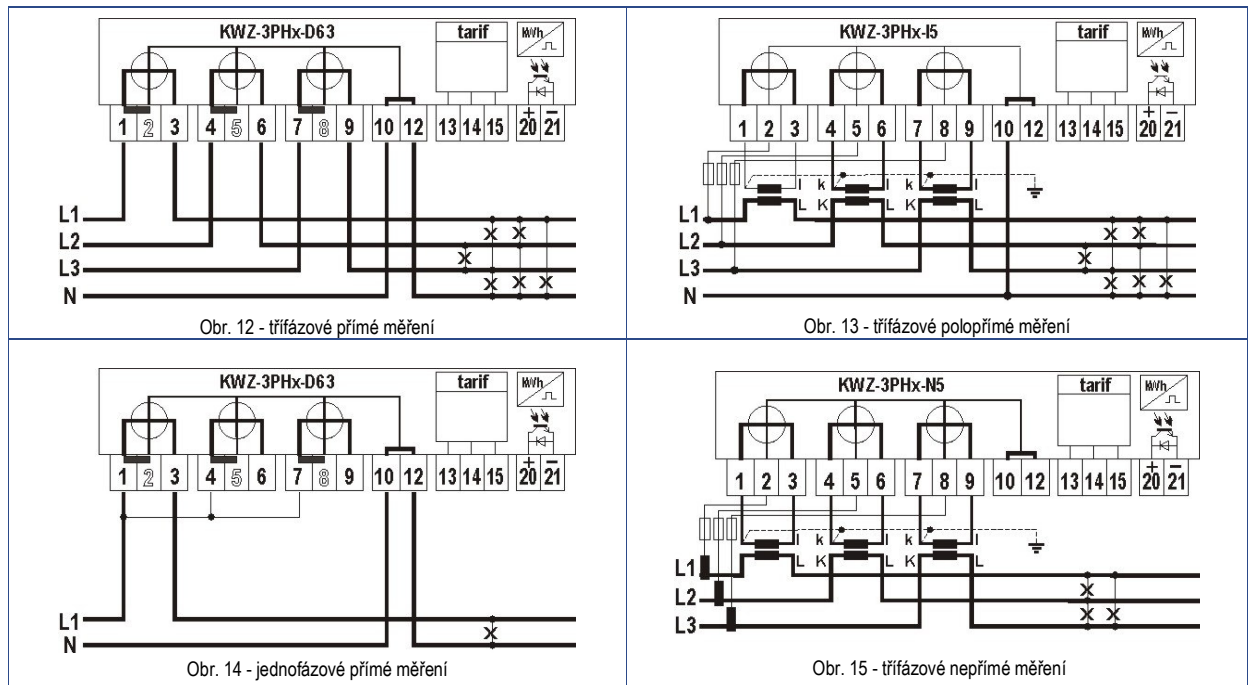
KWZ-3PHx-D63

tarif

kWh

1 2 3 4 5 6 7 8 9 10 12 13 14 15 20 21

+ −

L1
L2
L3
N

Obr. 12 - třífázové přímé měření

KWZ-3PHx-I5

tarif

kWh

1 2 3 4 5 6 7 8 9 10 12 13 14 15 20 21

+ −

k l k l k l
L K L K L

L1
L2
L3
N

Obr. 13 - třífázové polopřímé měření

KWZ-3PHx-D63

tarif

kWh

1 2 3 4 5 6 7 8 9 10 12 13 14 15 20 21

+ −

L1
N

Obr. 14 - jednofázové přímé měření

KWZ-3PHx-N5

tarif

kWh

1 2 3 4 5 6 7 8 9 10 12 13 14 15 20 21

+ −

k l k l k l
L K L K L

L1
L2
L3

Obr. 15 - třífázové nepřímé měření